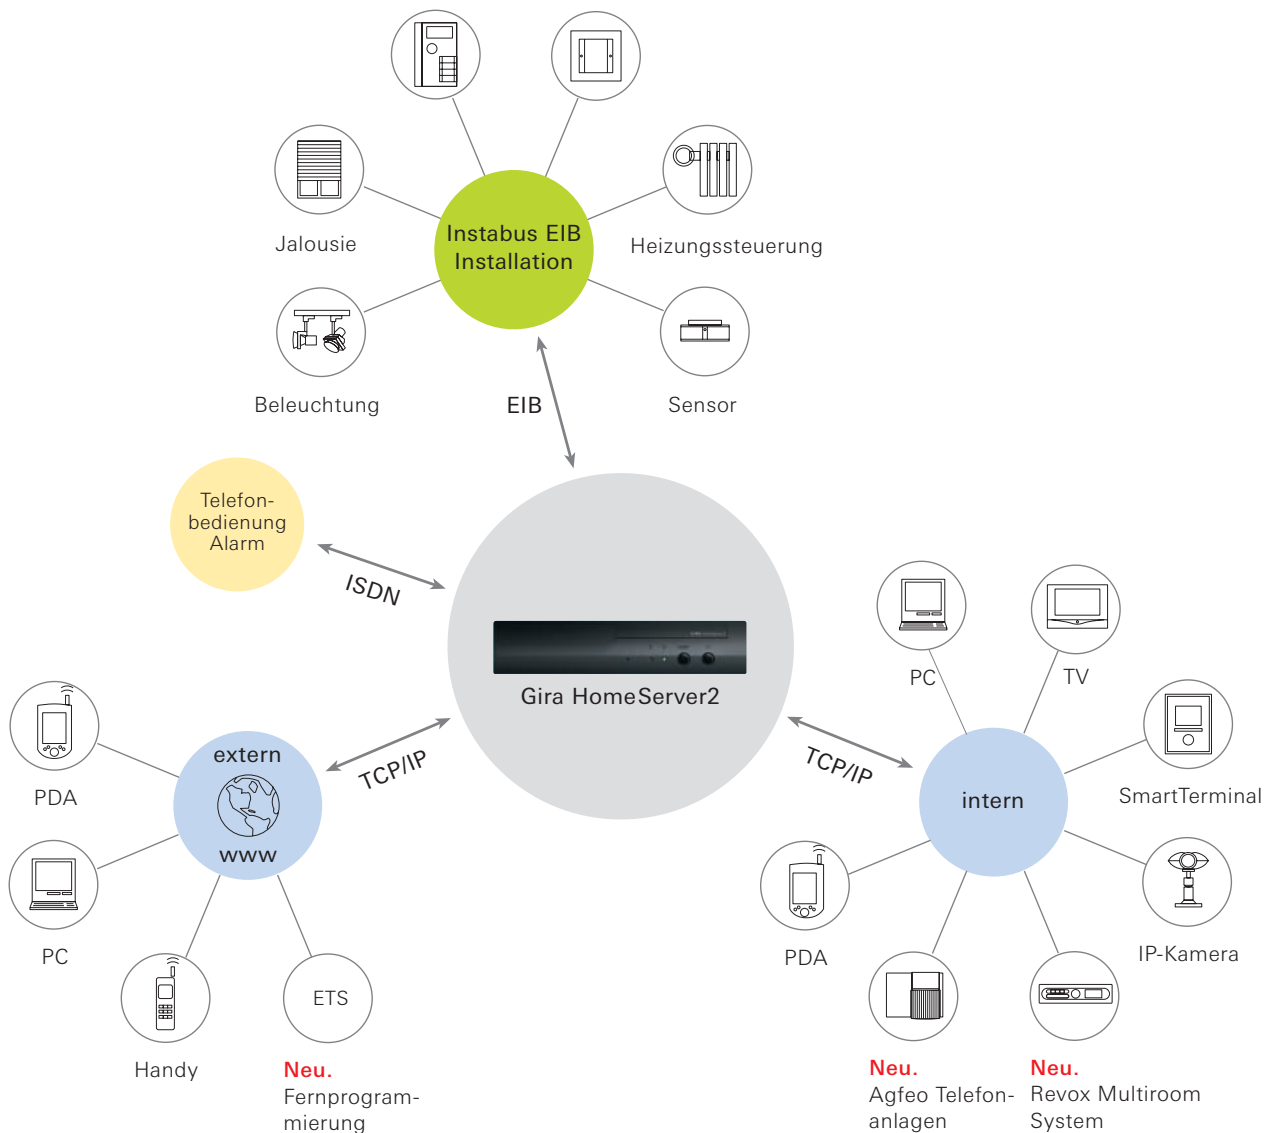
Instabus EIB Installation

Jalousie

Heizungssteuerung

Beleuchtung

Sensor

EIB

Telefon-bedienung Alarm

ISDN

Gira HomeServer2

PC

TV

SmartTerminal

extern

www

TCP/IP

TCP/IP

intern

PDA

PC

PDA

IP-Kamera

Handy

ETS

Neu.
Fernprogrammierung

Neu.
Agfeo Telefonanlagen

Neu.
Revox Multiroom System